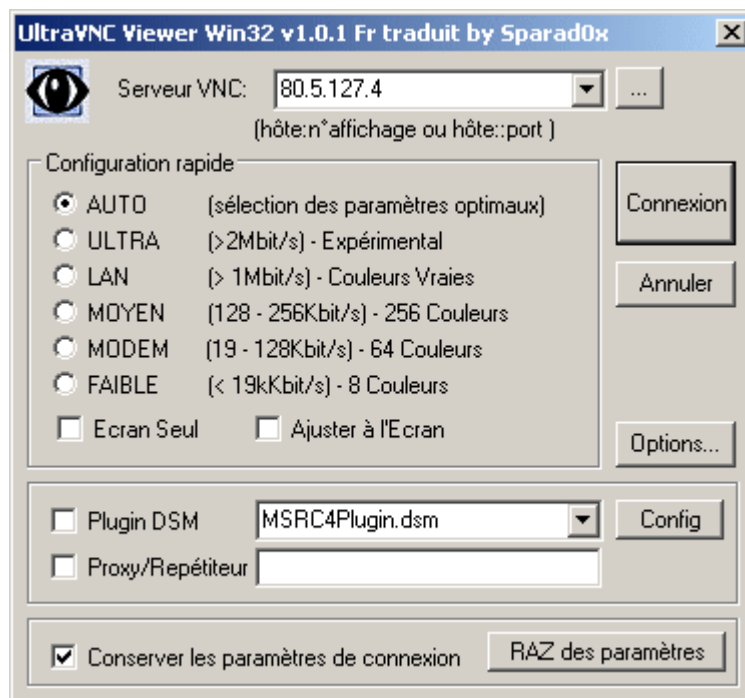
UltraVNC Viewer Win32 v1.0.1 Fr traduit by Sparad0x

Serveur VNC: 80.5.127.4

...

(hôte:n°affichage ou hôte::port )

Configuration rapide

AUTO (sélection des paramètres optimaux)

ULTRA (>2Mbit/s) - Expérimental

LAN (> 1Mbit/s) - Couleurs Vraies

MOYEN (128 - 256Kbit/s) - 256 Couleurs

MODEM (19 - 128Kbit/s) - 64 Couleurs

FAIBLE (< 19kKbit/s) - 8 Couleurs

Ecran Seul

Ajuster à l'Ecran

Connexion

Annuler

Options...

Plugin DSM

MSRC4Plugin.dsm

Config

Proxy/Repétiteur

Conserver les paramètres de connexion

RAZ des paramètres